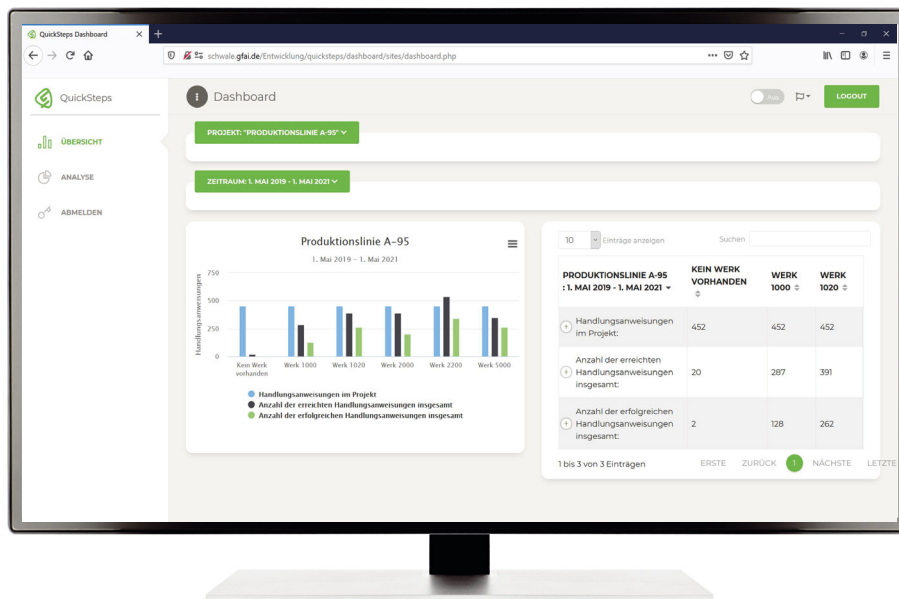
QuickSteps Dashboard ×
+
schwale.gfai.de/Entwicklung/quicksteps/dashboard/sites/dashboard.php

QuickSteps
ÜBERSICHT
ANALYSE
ABMELDEN

Dashboard
Aus
LOGOUT

PROJEKT: "PRODUKTIONSLINIE A-95"
ZEITRAUM: 1. MAI 2019 - 1. MAI 2021

Produktionslinie A-95
1. Mai 2019 – 1. Mai 2021
Handlungsanweisungen
750
500
250
0
Kein Werk vorhanden
Werk 1000
Werk 1020
Werk 2000
Werk 2200
Werk 5000
Handlungsanweisungen im Projekt
Anzahl der erreichten Handlungsanweisungen insgesamt
Anzahl der erfolgreichen Handlungsanweisungen insgesamt

10 Einträge anzeigen
Suchen

| PRODUKTIONSLINIE A-95 : 1. MAI 2019 - 1. MAI 2021 | KEIN WERK VORHANDEN | WERK 1000 | WERK 1020 |
|---|---|---|---|
| Handlungsanweisungen im Projekt: | 452 | 452 | 452 |
| Anzahl der erreichten Handlungsanweisungen insgesamt: | 20 | 287 | 391 |
| Anzahl der erfolgreichen Handlungsanweisungen insgesamt: | 2 | 128 | 262 |

1 bis 3 von 3 Einträgen
ERSTE ZURÜCK 1 NÄCHSTE LETZTE